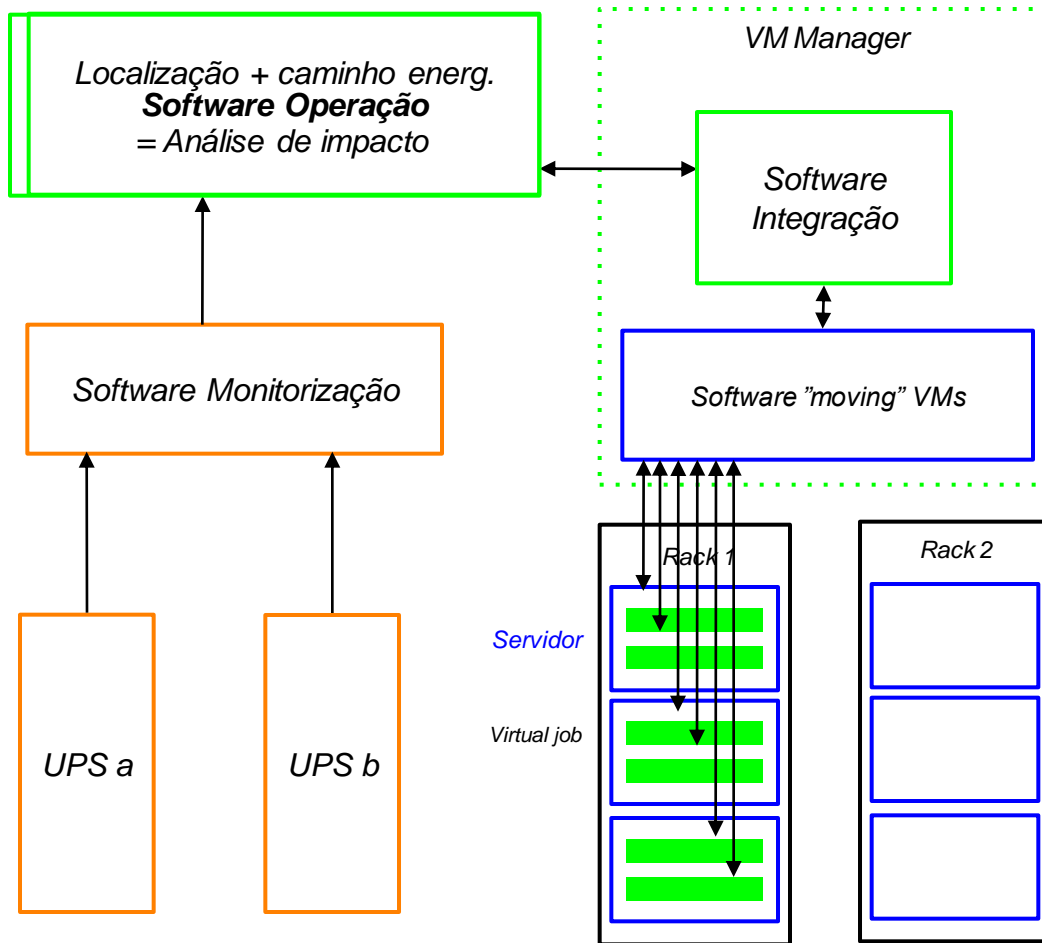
Localização + caminho energ.
**Software Operação**
= Análise de impacto

VM Manager

Software Integração

Software Monitorização

Software ”moving” VMs

Rack 1

Rack 2

Servidor

Virtual job

UPS a

UPS b